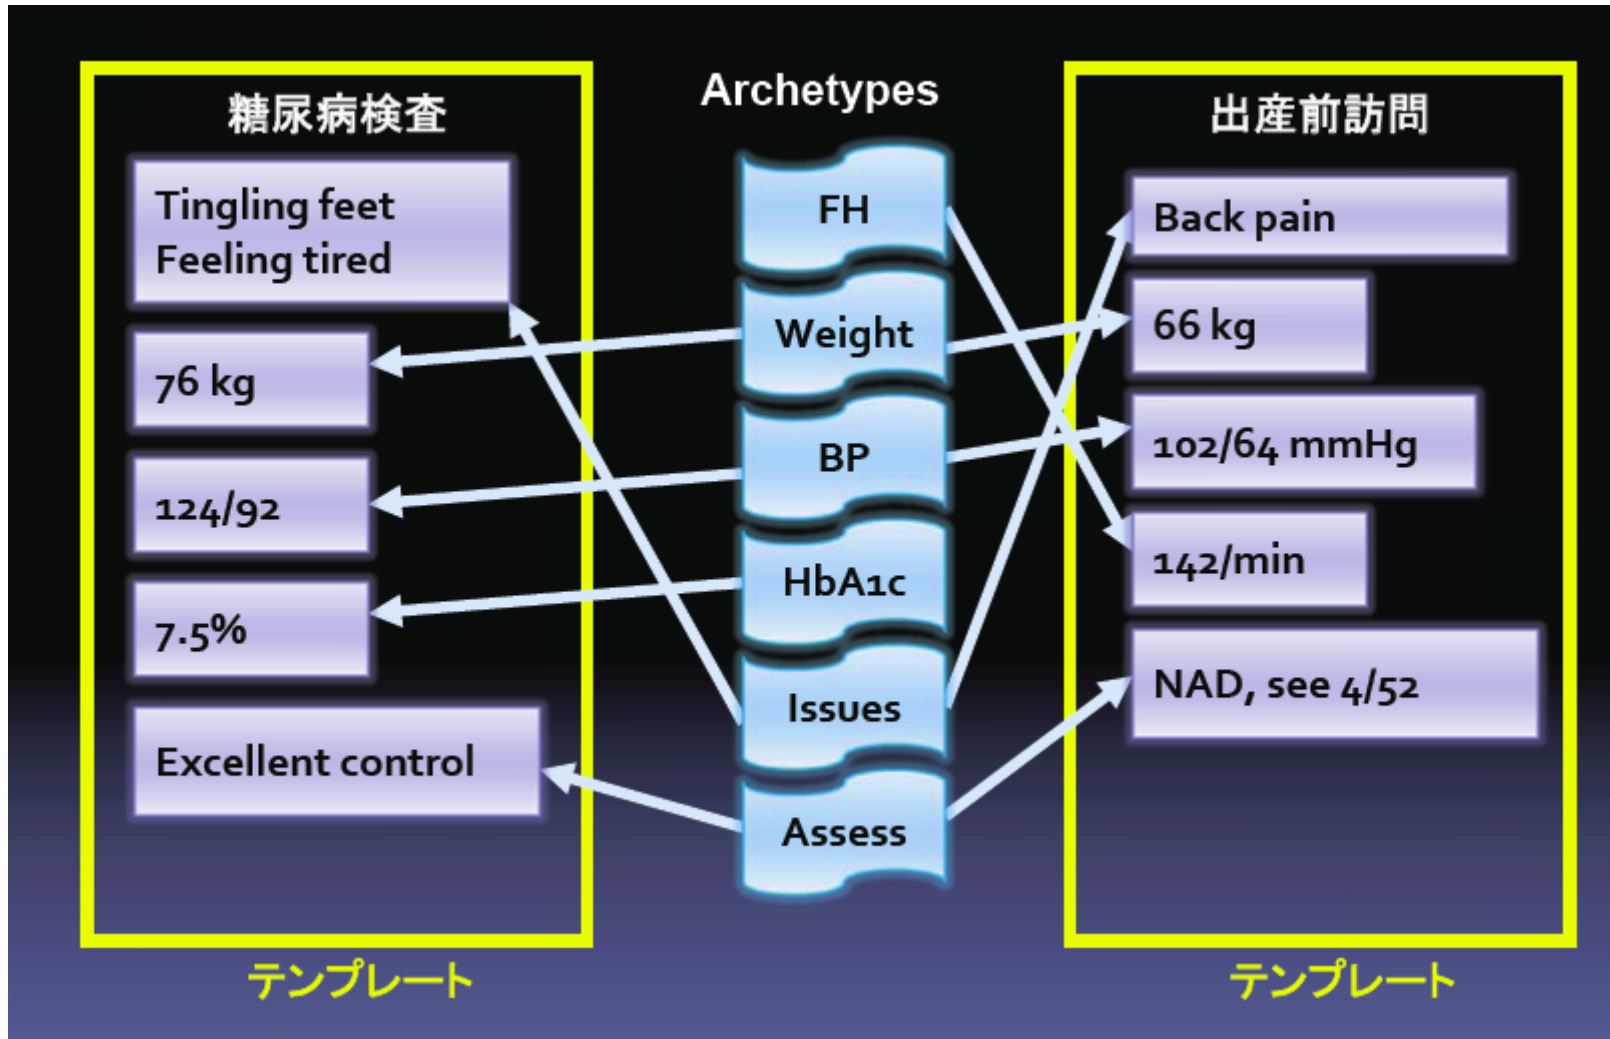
糖尿病検査

Tingling feet
Feeling tired

76 kg

124/92

7.5%

Excellent control

テンプレート

Archetypes

FH

Weight

BP

HbA1c

Issues

Assess

出産前訪問

Back pain

66 kg

102/64 mmHg

142/min

NAD, see 4/52

テンプレート